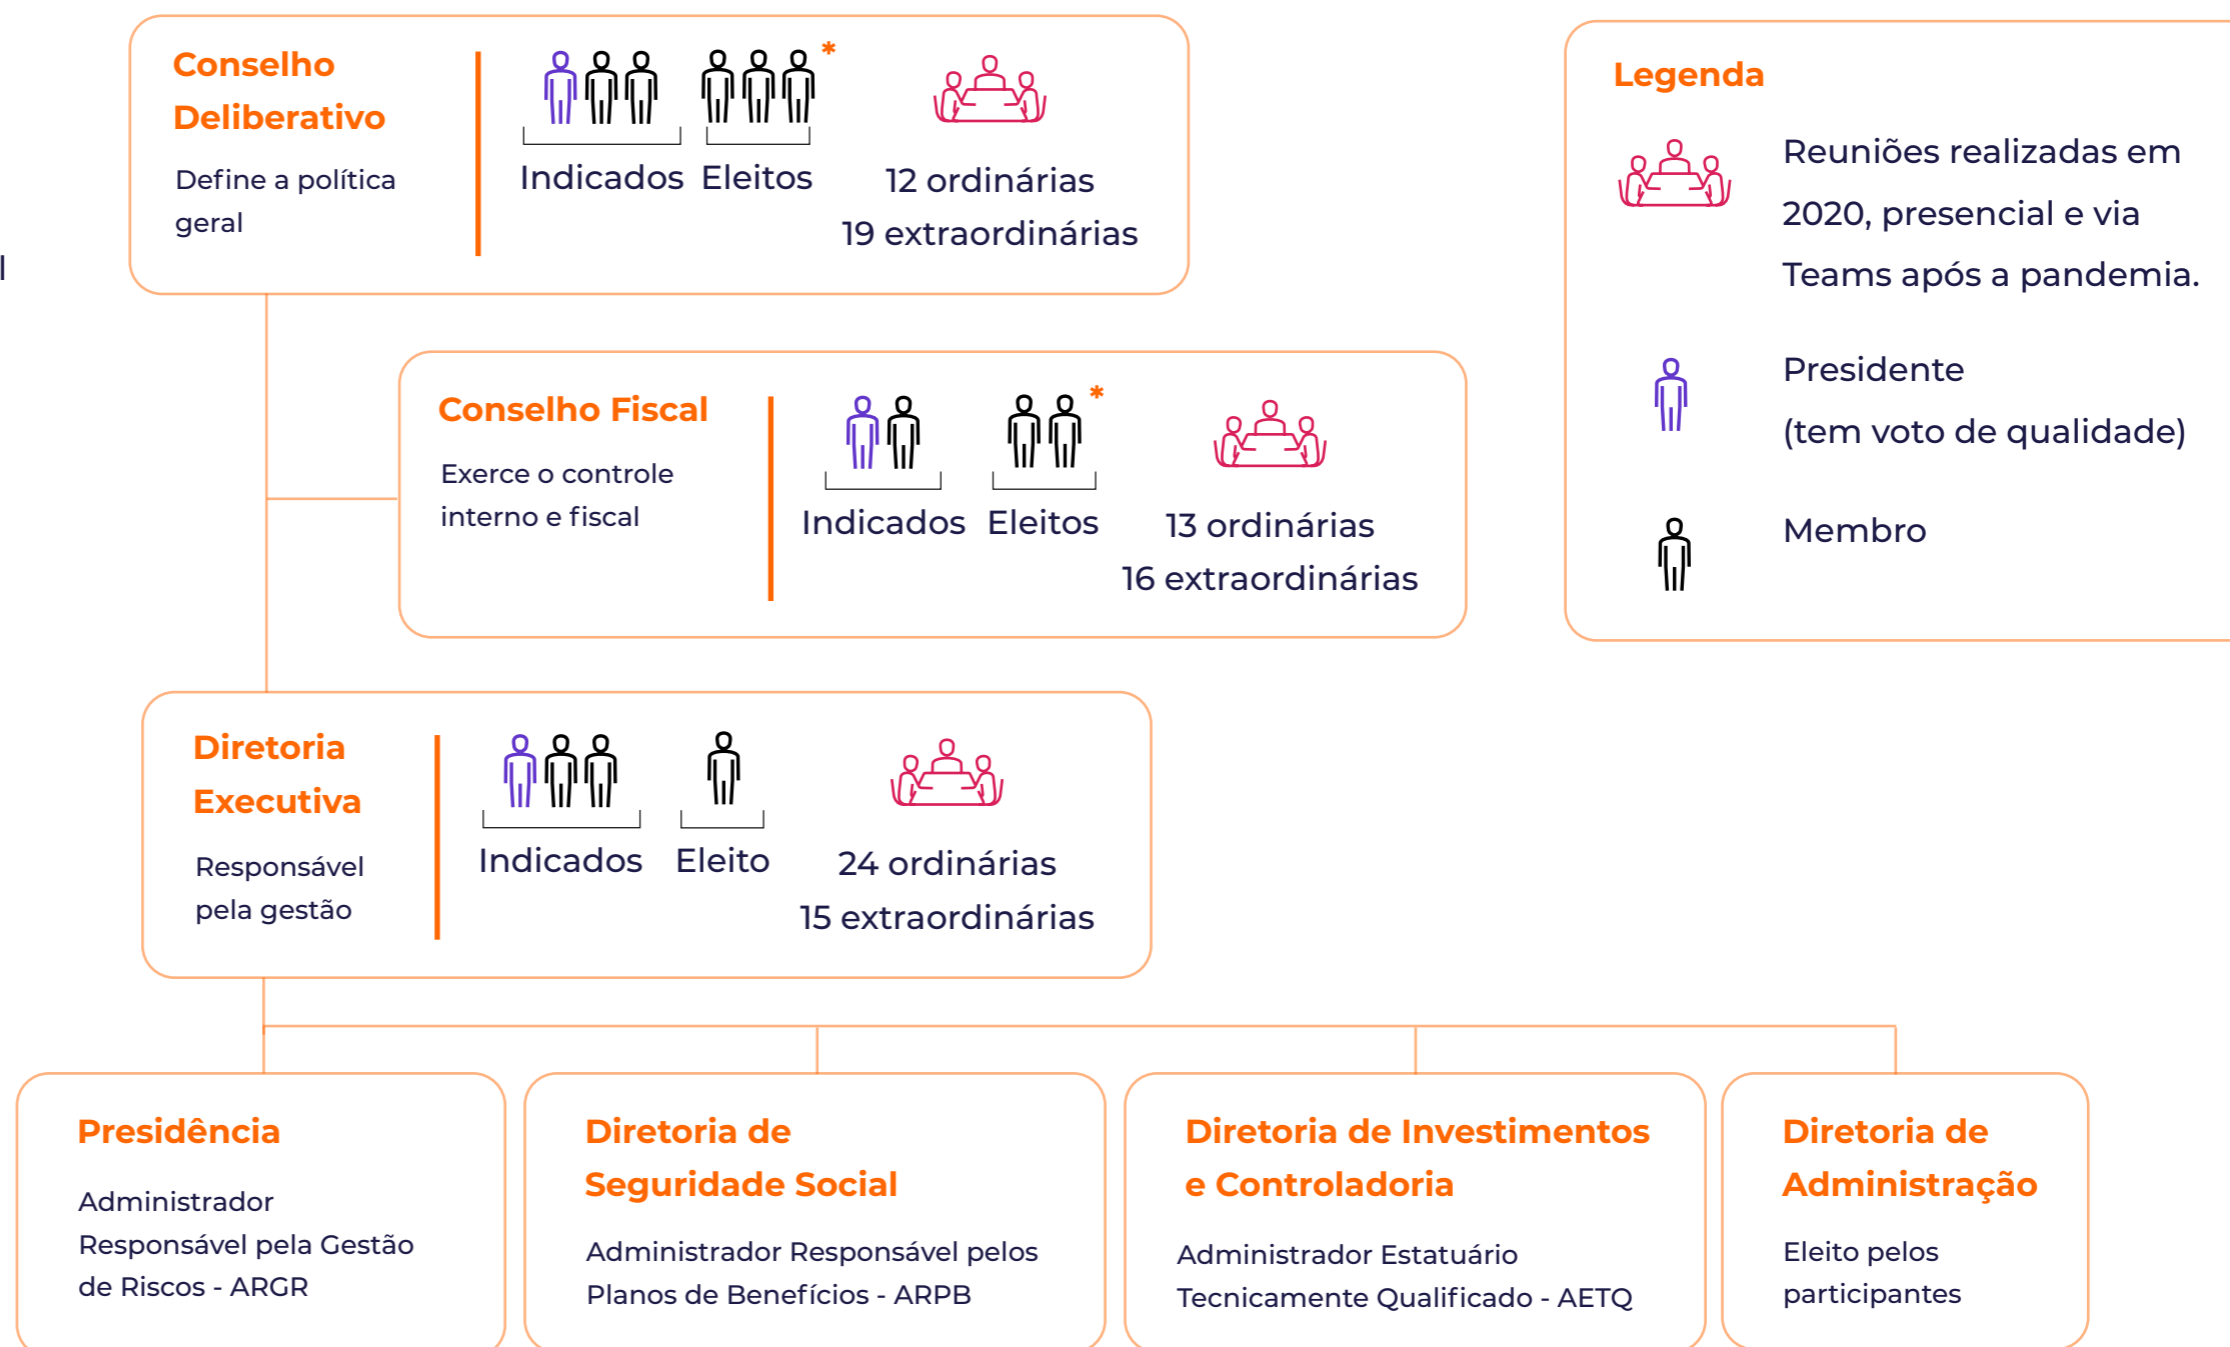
Conselho Deliberativo

Define a política geral

*

Indicados Eleitos

12 ordinárias
19 extraordinárias

Legenda

Reuniões realizadas em 2020, presencial e via Teams após a pandemia.

Presidente (tem voto de qualidade)

Membro

Conselho Fiscal

Exerce o controle interno e fiscal

*

Indicados Eleitos

13 ordinárias
16 extraordinárias

Diretoria Executiva

Responsável pela gestão

Indicados Eleito

24 ordinárias
15 extraordinárias

Presidência

Administrador Responsável pela Gestão de Riscos - ARGR

Diretoria de Seguridade Social

Administrador Responsável pelos Planos de Benefícios - ARPB

Diretoria de Investimentos e Controladoria

Administrador Estatuário Tecnicamente Qualificado - AETQ

Diretoria de Administração

Eleito pelos participantes